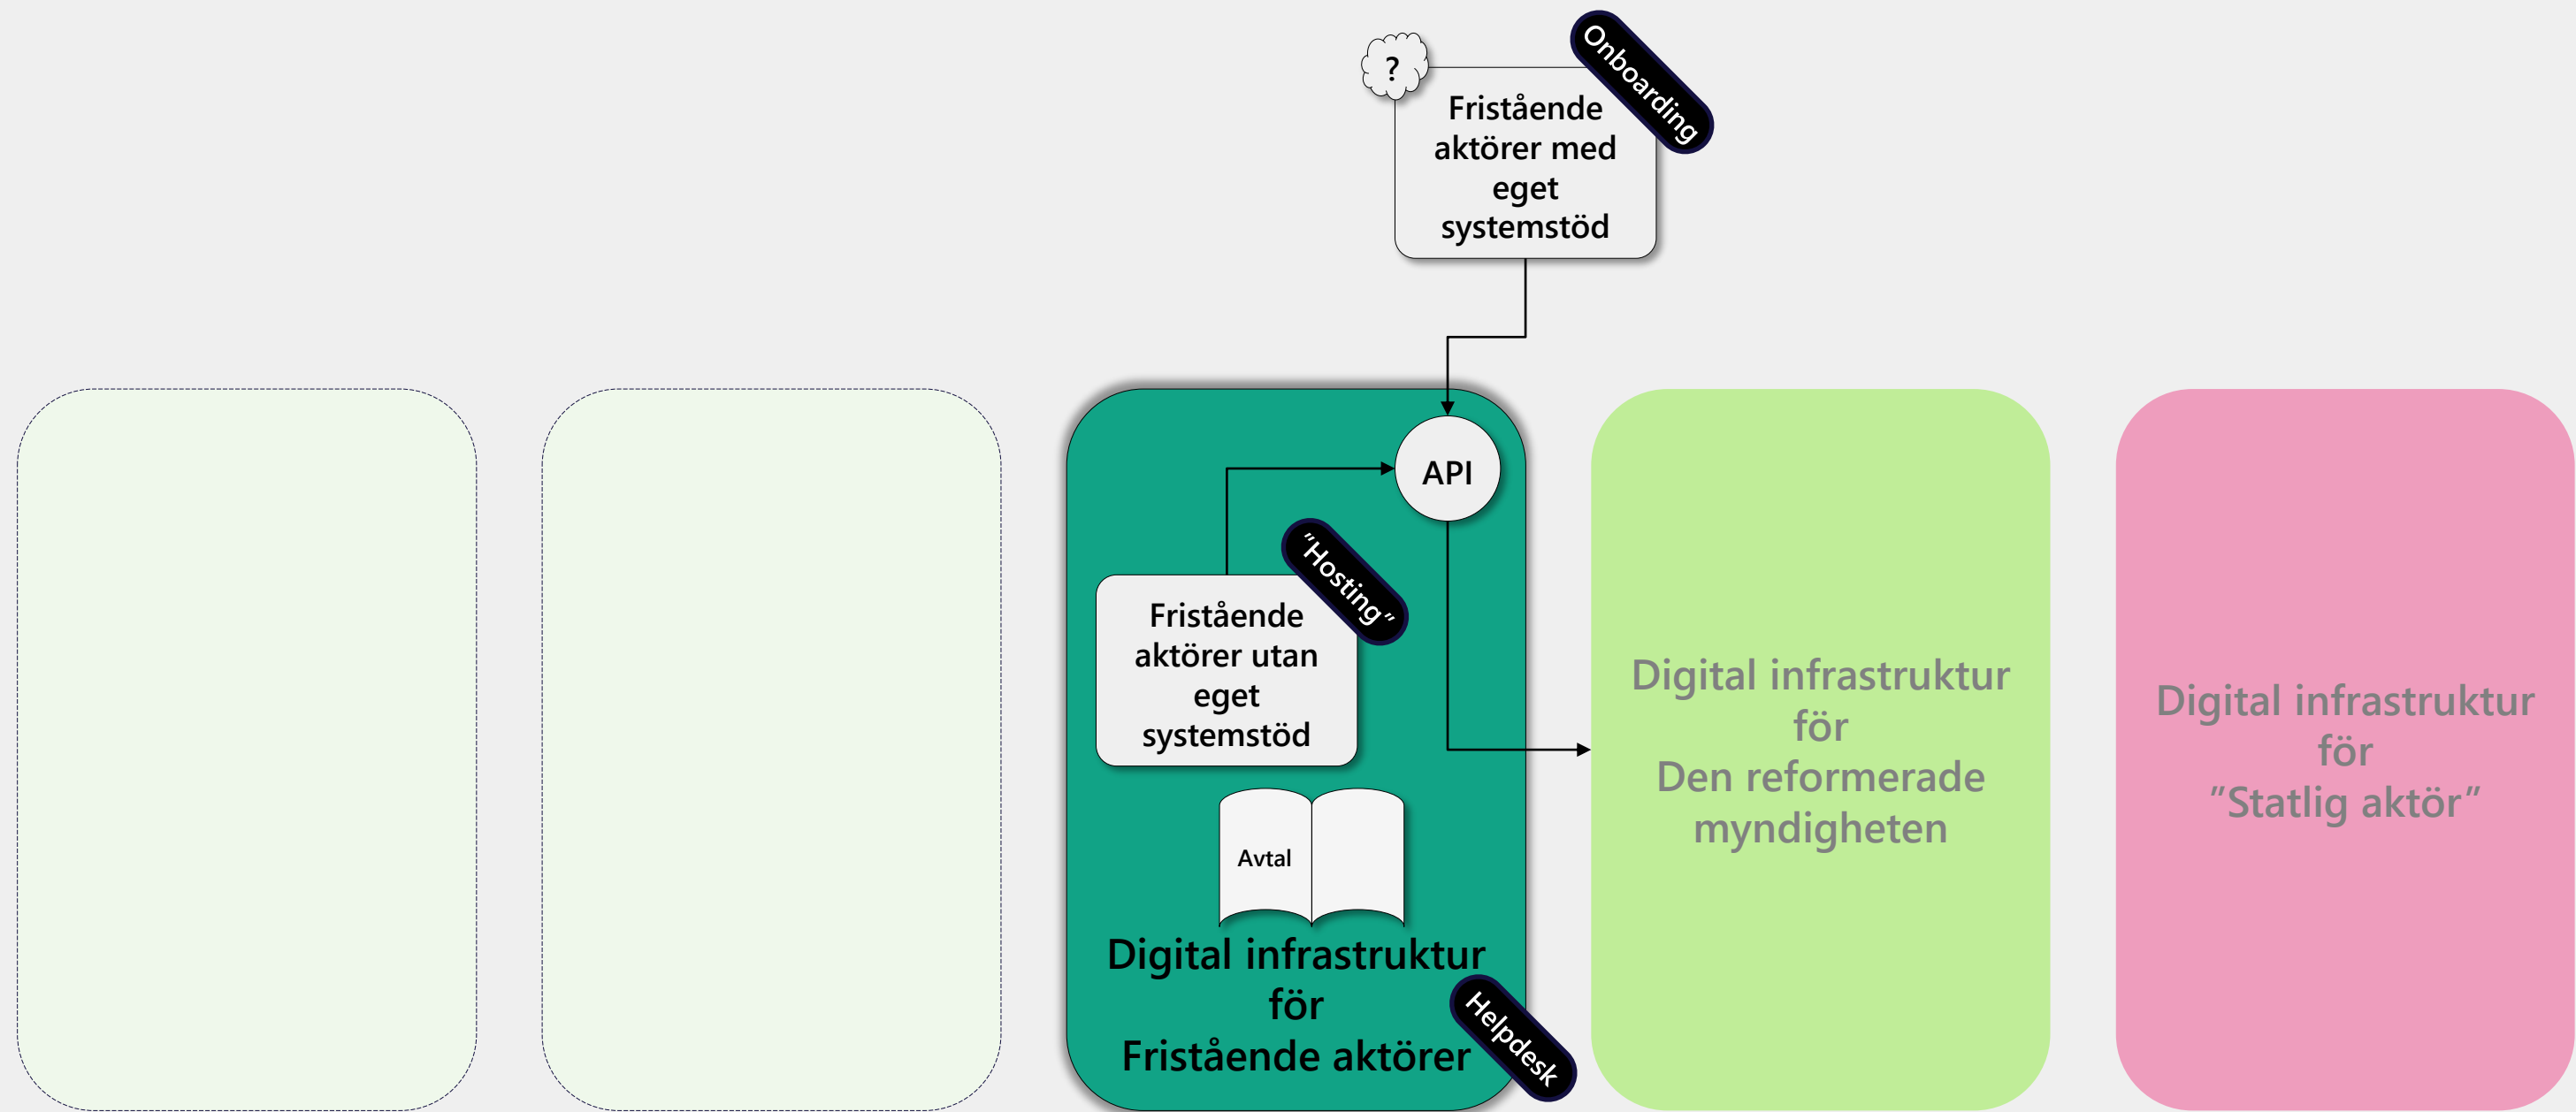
?

Onboarding

Fristående aktörer med eget systemstöd

API

"Hosting"

Fristående aktörer utan eget systemstöd

Avtal

Digital infrastruktur för Fristående aktörer

Helpdesk

Digital infrastruktur för Den reformerade myndigheten

Digital infrastruktur för "Statlig aktör"